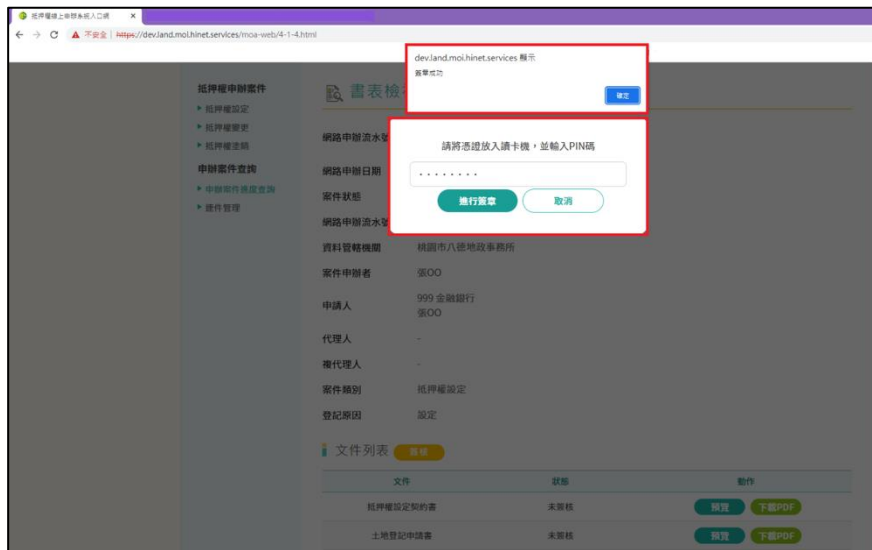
抵押權線上申辦系統入口網 ×

← → C ▲ 不安全 | https://dev.land.moi.hinet.services/moa-web/4-1-4.html

dev.land.moi.hinet.services 顯示

簽章成功

確定

抵押權申辦案件

▸ 抵押權設定

▸ 抵押權變更

▸ 抵押權塗銷

申辦案件查詢

▸ 申辦案件進度查詢

▸ 憑件管理

書表檢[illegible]

網路申辦流水號

網路申辦日期

案件狀態

網路申辦流水號

請將憑證放入讀卡機，並輸入PIN碼

••••••••

進行簽章

取消

資料管轄機關 桃園市八德地政事務所

案件申辦者 張OO

申請人 999 金融銀行 張OO

代理人 -

複代理人 -

案件類別 抵押權設定

登記原因 設定

文件列表 簽核

| 文件 | 狀態 | 動作 |
|---|---|---|
| 抵押權設定契約書 | 未簽核 | 預覽 下載PDF |
| 土地登記申請書 | 未簽核 | 預覽 下載PDF |